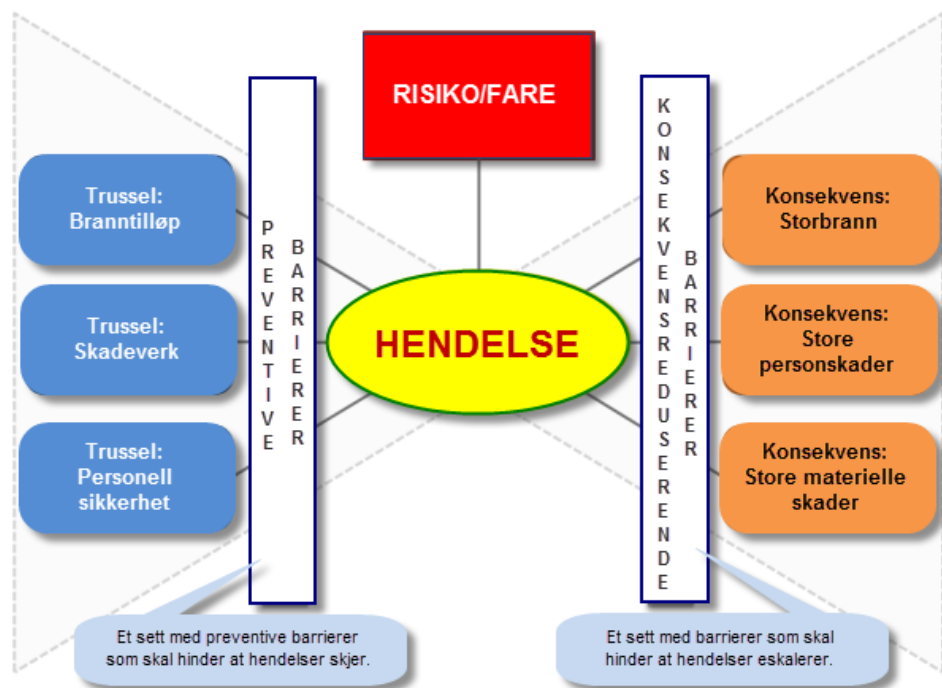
RISIKO/FARE

Trussel: Branntilløp

Trussel: Skadeverk

Trussel: Personell sikkerhet

PREVENTIVE BARRIERER

HENDELSE

KONSEKVENSREDUSERENDE BARRIERER

Konsekvens: Storbrann

Konsekvens: Store personskader

Konsekvens: Store materielle skader

Et sett med preventive barrierer som skal hinder at hendelser skjer.

Et sett med barrierer som skal hinder at hendelser eskalerer.